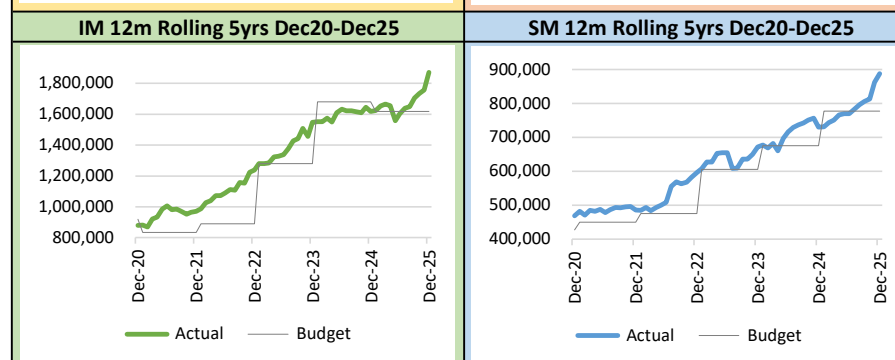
IM 12m Rolling 5yrs Dec20-Dec25

1,800,000
1,600,000
1,400,000
1,200,000
1,000,000
800,000

Dec-20
Dec-21
Dec-22
Dec-23
Dec-24
Dec-25

Actual
Budget

SM 12m Rolling 5yrs Dec20-Dec25

900,000
800,000
700,000
600,000
500,000
400,000

Dec-20
Dec-21
Dec-22
Dec-23
Dec-24
Dec-25

Actual
Budget